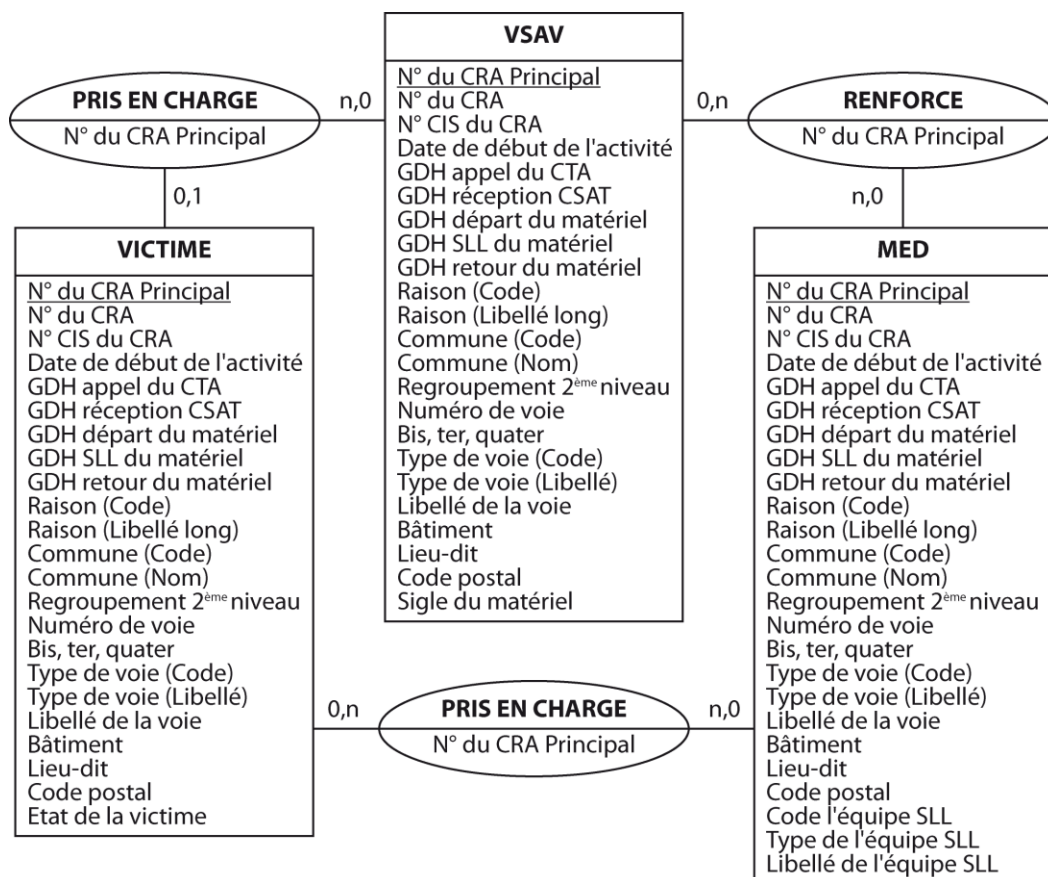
VSAV

N° du CRA Principal
N° du CRA
N° CIS du CRA
Date de début de l'activité
GDH appel du CTA
GDH réception CSAT
GDH départ du matériel
GDH SLL du matériel
GDH retour du matériel
Raison (Code)
Raison (Libellé long)
Commune (Code)
Commune (Nom)
Regroupement 2$^{ème}$ niveau
Numéro de voie
Bis, ter, quater
Type de voie (Code)
Type de voie (Libellé)
Libellé de la voie
Bâtiment
Lieu-dit
Code postal
Sigle du matériel

PRIS EN CHARGE
N° du CRA Principal

n,0

0,1

0,n

RENFORCE
N° du CRA Principal

n,0

VICTIME

N° du CRA Principal
N° du CRA
N° CIS du CRA
Date de début de l'activité
GDH appel du CTA
GDH réception CSAT
GDH départ du matériel
GDH SLL du matériel
GDH retour du matériel
Raison (Code)
Raison (Libellé long)
Commune (Code)
Commune (Nom)
Regroupement 2$^{ème}$ niveau
Numéro de voie
Bis, ter, quater
Type de voie (Code)
Type de voie (Libellé)
Libellé de la voie
Bâtiment
Lieu-dit
Code postal
Etat de la victime

0,n

PRIS EN CHARGE
N° du CRA Principal

n,0

MED

N° du CRA Principal
N° du CRA
N° CIS du CRA
Date de début de l'activité
GDH appel du CTA
GDH réception CSAT
GDH départ du matériel
GDH SLL du matériel
GDH retour du matériel
Raison (Code)
Raison (Libellé long)
Commune (Code)
Commune (Nom)
Regroupement 2$^{ème}$ niveau
Numéro de voie
Bis, ter, quater
Type de voie (Code)
Type de voie (Libellé)
Libellé de la voie
Bâtiment
Lieu-dit
Code postal
Code l'équipe SLL
Type de l'équipe SLL
Libellé de l'équipe SLL